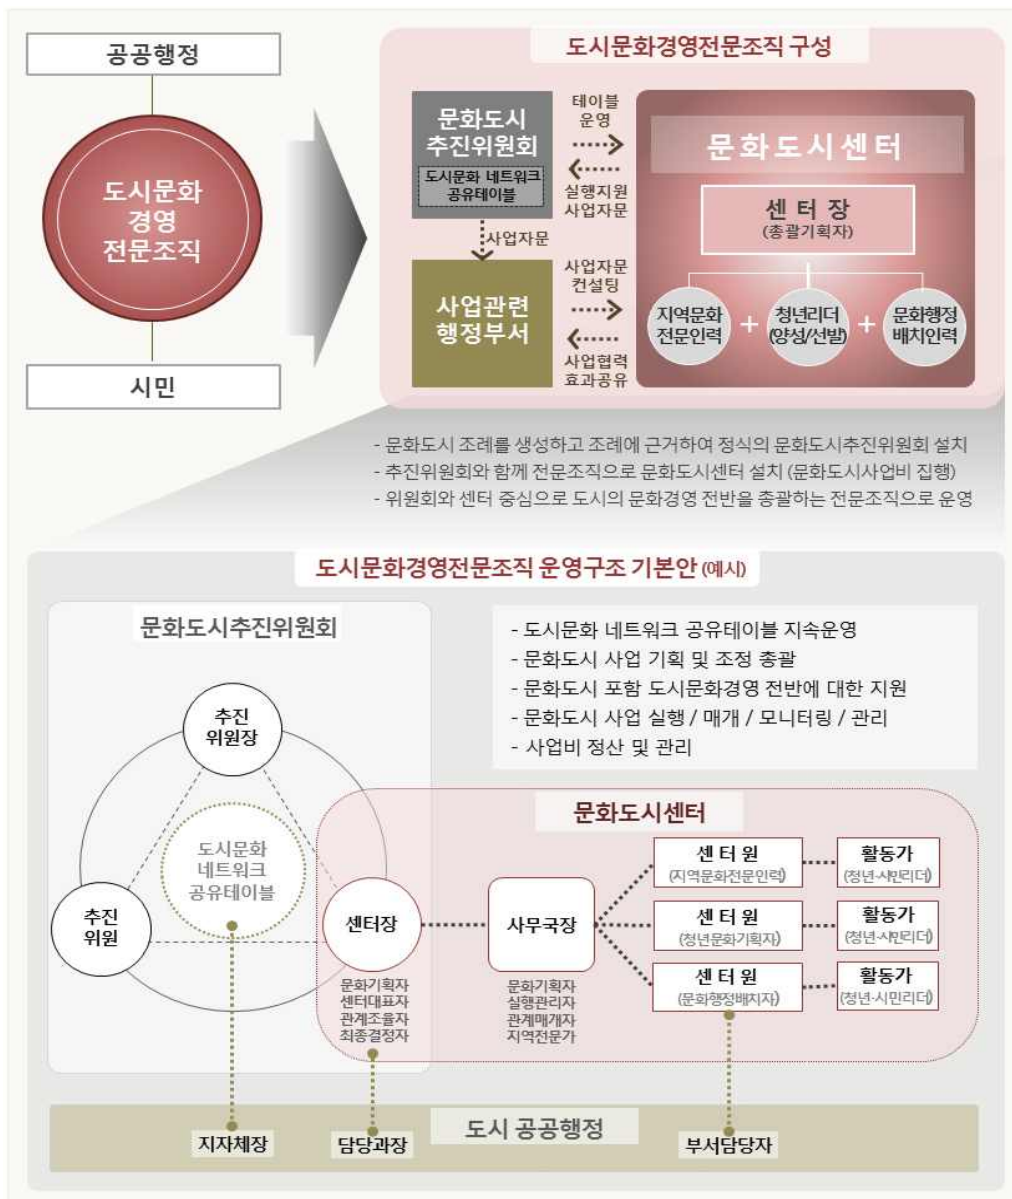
공공행정

도시문화
경영
전문조직

시민

도시문화경영전문조직 구성

문화도시
추진위원회

도시문화 네트워크
공유테이블

테이블
운영

실행지원
사업자문

사업자문

사업관련
행정부서

사업자문
컨설팅

사업협력
효과공유

문화도시센터

센터장
(총괄기획자)

지역문화
전문인력

청년리더
(양성/선발)

문화행정
배치인력

- 문화도시 조례를 생성하고 조례에 근거하여 정식의 문화도시추진위원회 설치
- 추진위원회와 함께 전문조직으로 문화도시센터 설치 (문화도시사업비 집행)
- 위원회와 센터 중심으로 도시의 문화경영 전반을 총괄하는 전문조직으로 운영

도시문화경영전문조직 운영구조 기본안 (예시)

문화도시추진위원회

- 도시문화 네트워크 공유테이블 지속운영
- 문화도시 사업 기획 및 조정 총괄
- 문화도시 포함 도시문화경영 전반에 대한 지원
- 문화도시 사업 실행 / 매개 / 모니터링 / 관리
- 사업비 정산 및 관리

추진
위원장

도시문화
네트워크
공유테이블

추진
위원

문화도시센터

센터장

문화기획자
센터대표자
관계조율자
최종결정자

사무국장

문화기획자
실행관리자
관계매개자
지역전문가

센터원
(지역문화전문인력)

활동가
(청년·시민리더)

센터원
(청년문화기획자)

활동가
(청년·시민리더)

센터원
(문화행정배치자)

활동가
(청년·시민리더)

도시 공공행정

지자체장

담당과장

부서담당자